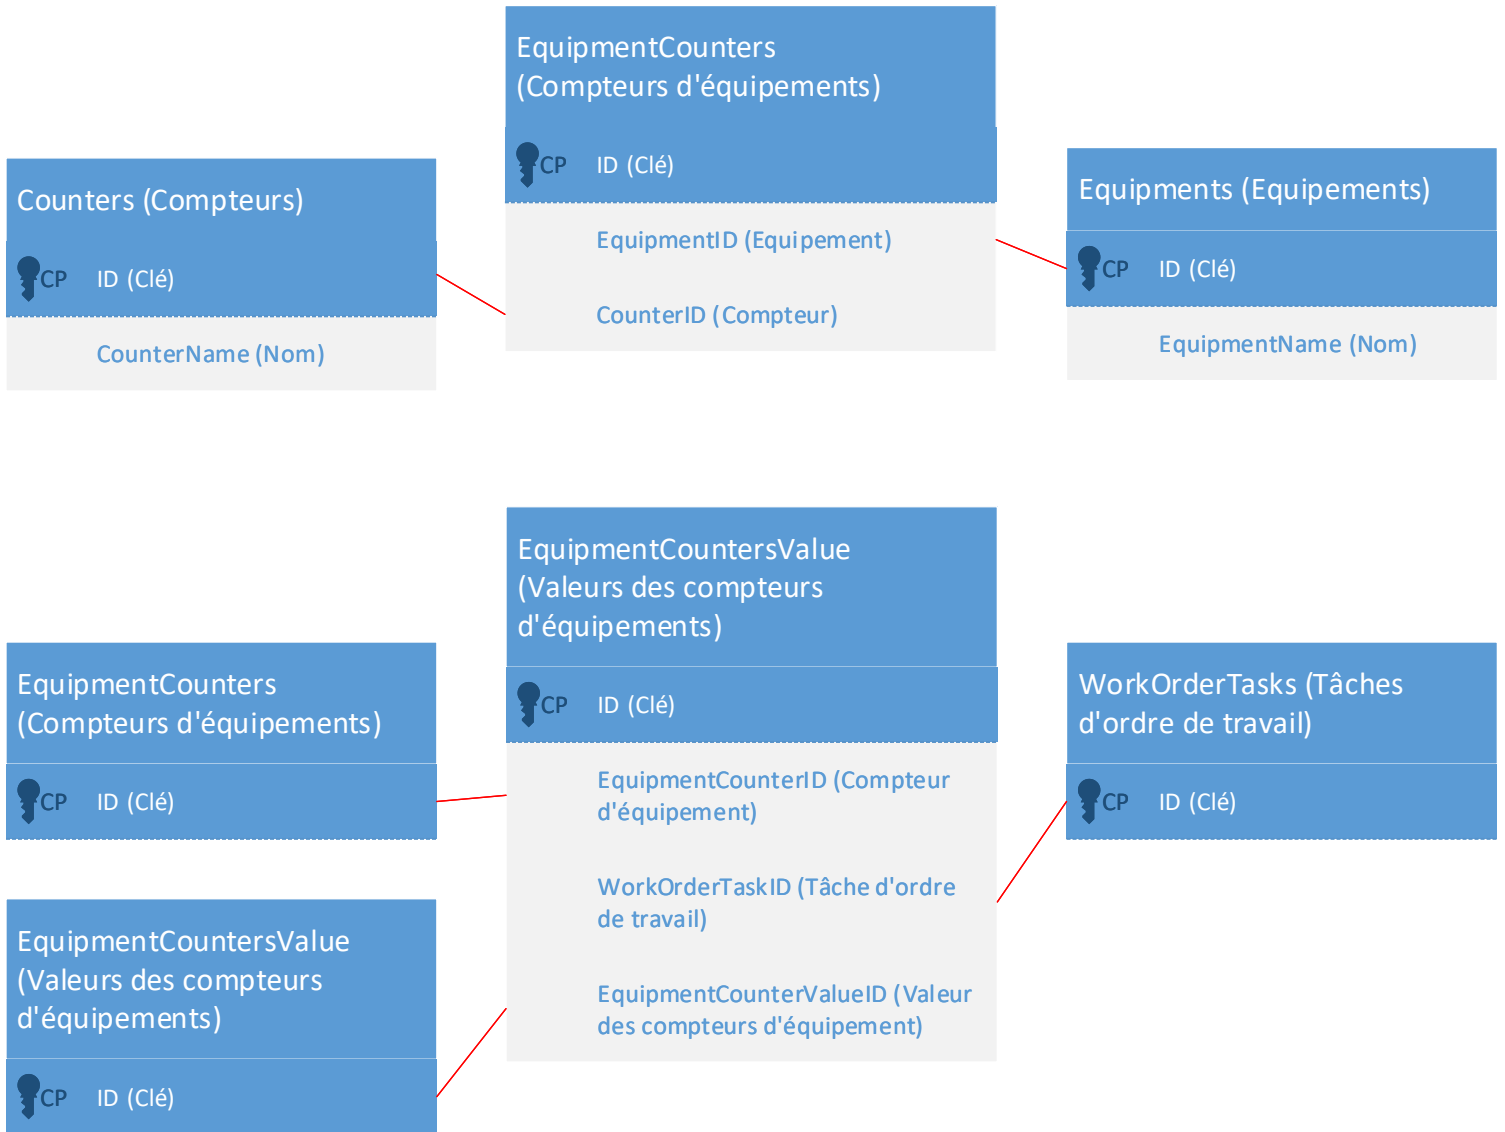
EquipmentCounters (Compteurs d'équipements)

CP ID (Clé)

EquipmentID (Equipement)

CounterID (Compteur)

Counters (Compteurs)

CP ID (Clé)

CounterName (Nom)

Equipments (Equipements)

CP ID (Clé)

EquipmentName (Nom)

EquipmentCountersValue (Valeurs des compteurs d'équipements)

CP ID (Clé)

EquipmentCounterID (Compteur d'équipement)

WorkOrderTaskID (Tâche d'ordre de travail)

EquipmentCounterValueID (Valeur des compteurs d'équipement)

EquipmentCounters (Compteurs d'équipements)

CP ID (Clé)

EquipmentCountersValue (Valeurs des compteurs d'équipements)

CP ID (Clé)

WorkOrderTasks (Tâches d'ordre de travail)

CP ID (Clé)